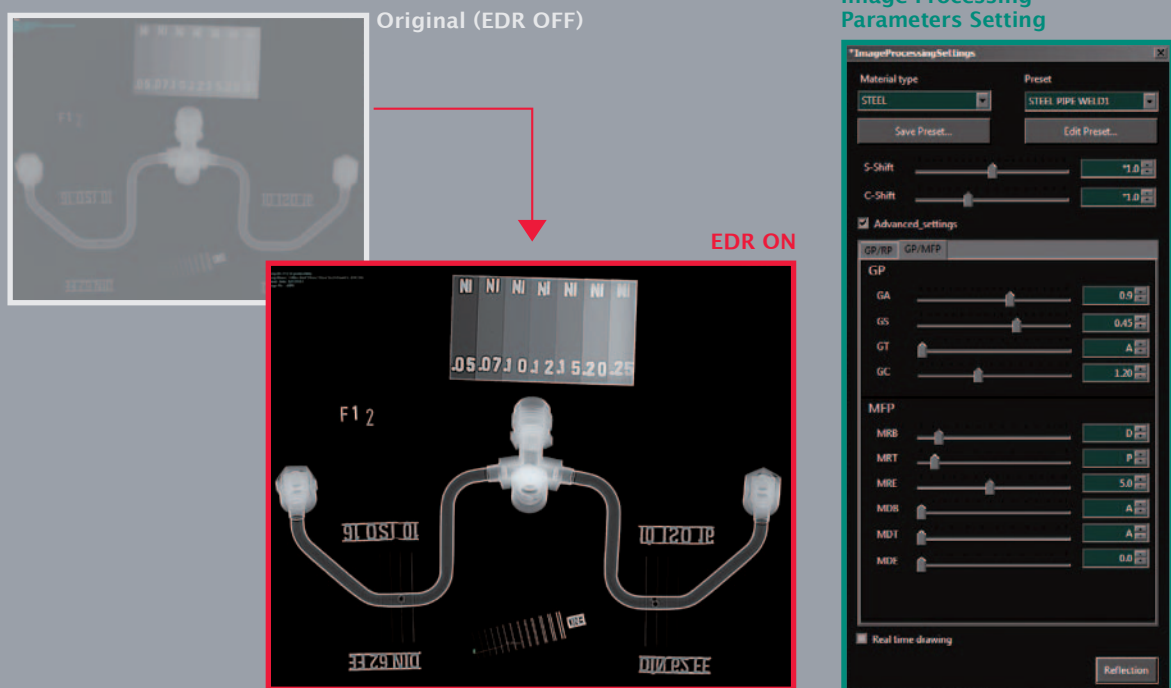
Original (EDR OFF)

EDR ON

NI NI NI NI NI NI NI

.05 .07 .1 0.1 2.1 5.20 .25

F1 2

Image Processing Parameters Setting

*ImageProcessingSettings

Material type

STEEL

Preset

STEEL PIPE WELD1

Save Preset...

Edit Preset...

S-Shift

*1.0

C-Shift

*1.0

Advanced_settings

GP/RP

GP/MFP

GP

GA

0.9

GS

0.45

GT

A

GC

1.20

MFP

MRB

D

MRT

P

MRE

5.0

MDB

A

MDT

A

MDE

0.0

Real time drawing

Reflection